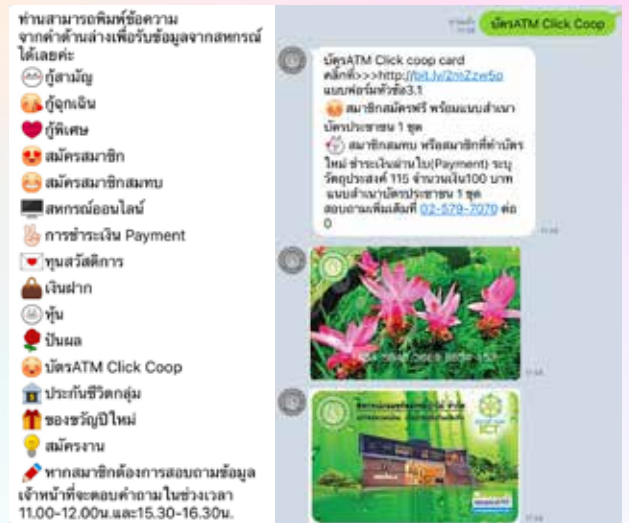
ท่านสามารถพิมพ์ข้อความจากคำด้านล่างเพื่อรับข้อมูลจากสหกรณ์ได้เลยค่ะ
กู้สามัญ
กู้ฉุกเฉิน
กู้พิเศษ
สมัครสมาชิก
สมัครสมาชิกสมทบ
สหกรณ์ออนไลน์
การชำระเงิน Payment
ทุนสวัสดิการ
เงินฝาก
หุ้น
ปันผล
บัตรATM Click Coop
ประกันชีวิตกลุ่ม
ของขวัญปีใหม่
สมัครงาน
หากสมาชิกต้องการสอบถามข้อมูลเจ้าหน้าที่จะตอบคำถามในช่วงเวลา 11.00-12.00น.และ15.30-16.30น.

อ่านแล้ว 11:58
บัตรATM Click Coop

บัตรATM Click coop card
คลิกที่>>>http://bit.ly/2mZzw5o แบบฟอร์มหัวข้อ3.1
สมาชิกสมัครฟรี พร้อมแนบสำเนาบัตรประชาชน 1 ชุด
สมาชิกสมทบ หรือสมาชิกที่ทำบัตรใหม่ ชำระเงินผ่านไป(Payment) ระบุวัตถุประสงค์ 115 จำนวนเงิน100 บาท แนบสำเนาบัตรประชาชน 1 ชุด
สอบถามเพิ่มเติมที่ 02-579-7070 ต่อ 0
11:58

11:58

11:58